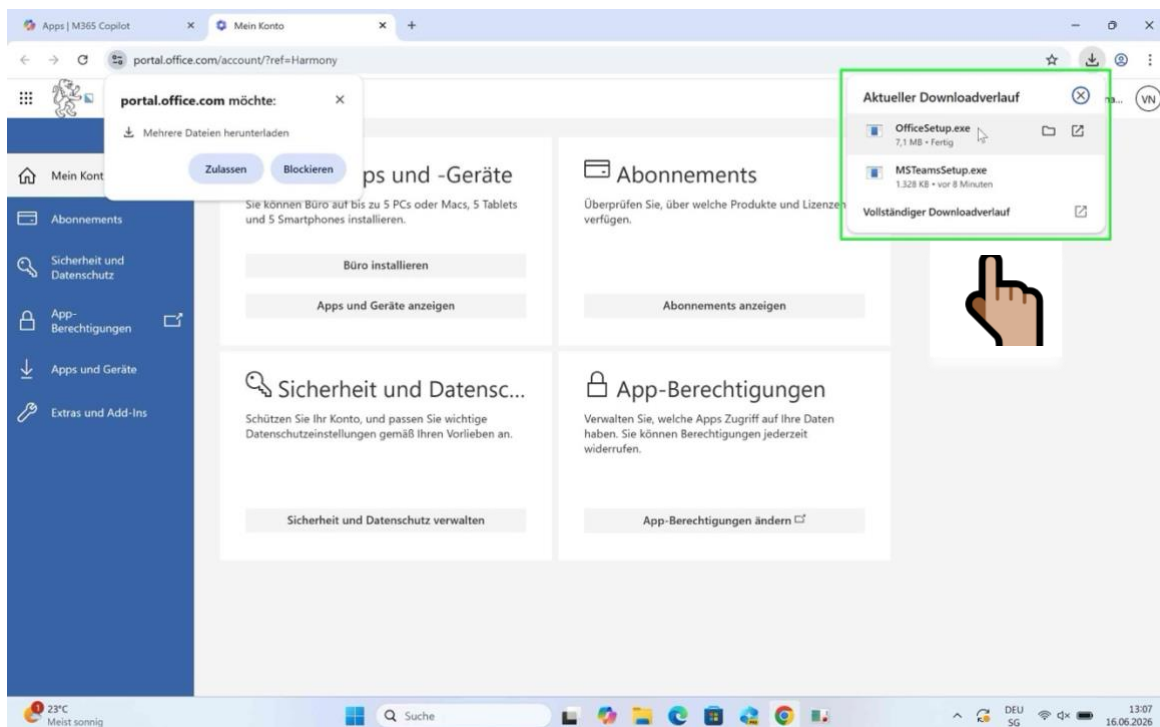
Apps | M365 Copilot
Mein Konto
portal.office.com/account/?ref=Harmony

portal.office.com möchte:
Mehrere Dateien herunterladen
Zulassen
Blockieren

Aktueller Downloadverlauf
OfficeSetup.exe
7,1 MB • Fertig
MSTeamsSetup.exe
1.328 KB • vor 8 Minuten
Vollständiger Downloadverlauf

VN

Mein Kont
Abonnements
Sicherheit und Datenschutz
App-Berechtigungen
Apps und Geräte
Extras und Add-Ins

ps und -Geräte
Sie können Büro auf bis zu 5 PCs oder Macs, 5 Tablets und 5 Smartphones installieren.
Büro installieren
Apps und Geräte anzeigen

Abonnements
Überprüfen Sie, über welche Produkte und Lizenzen verfügen.
Abonnements anzeigen

Sicherheit und Datensc...
Schützen Sie Ihr Konto, und passen Sie wichtige Datenschutzeinstellungen gemäß Ihren Vorlieben an.
Sicherheit und Datenschutz verwalten

App-Berechtigungen
Verwalten Sie, welche Apps Zugriff auf Ihre Daten haben. Sie können Berechtigungen jederzeit widerrufen.
App-Berechtigungen ändern

23°C
Meist sonnig
Suche
DEU
SG
13:07
16.06.2026